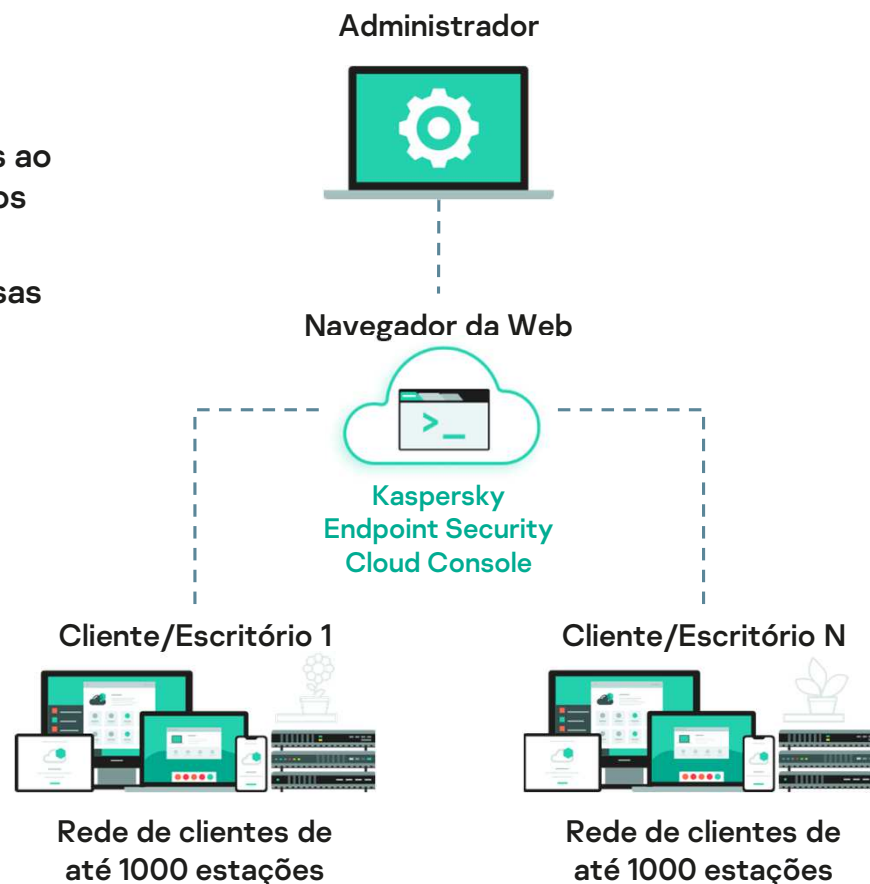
s ao
os

sas

Administrador

Navegador da Web

>_

Kaspersky Endpoint Security Cloud Console

Cliente/Escritório 1

Cliente/Escritório N

Rede de clientes de até 1000 estações

Rede de clientes de até 1000 estações